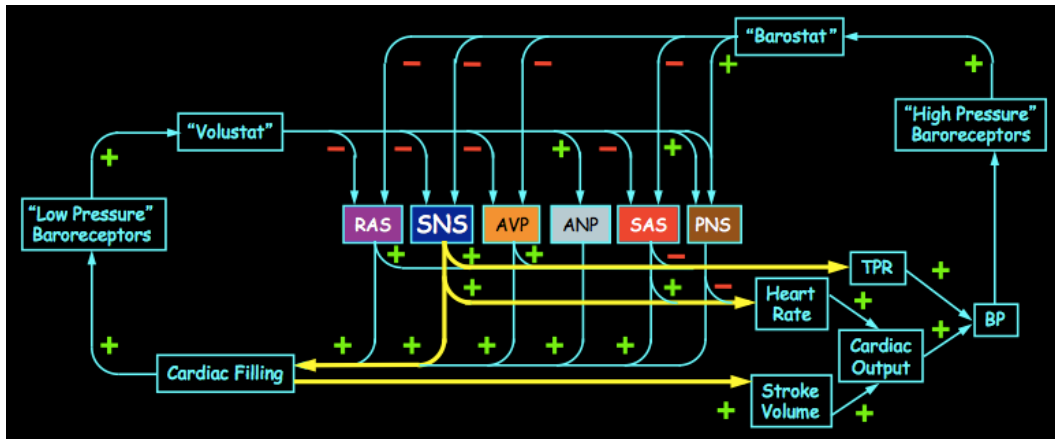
"Barostat"

"Volustat"

"High Pressure" Baroreceptors

"Low Pressure" Baroreceptors

RAS

SNS

AVP

ANP

SAS

PNS

TPR

Heart Rate

BP

Cardiac Output

Cardiac Filling

Stroke Volume

−
−
−
+
+
−
−
−
+
−
+
+
+
+
−
+
−
+
+
+
+
+
+
+
+
+
+
+
+